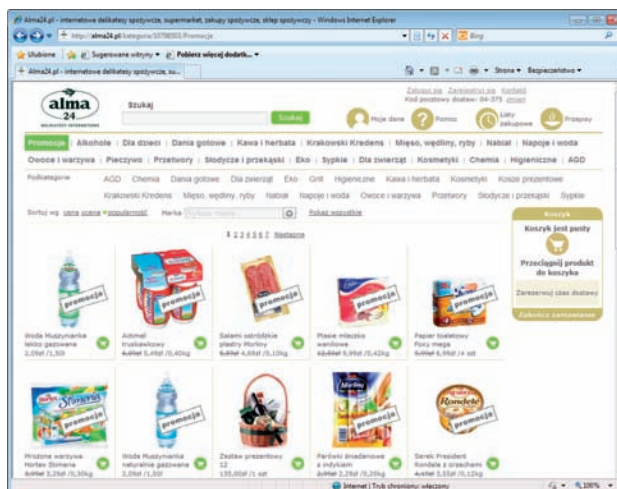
Alma24.pl - internetowe delikatesy spożywcze, supermarket, zakupy spożywcze, sklep spożywczy - Windows Internet Explorer

http://alma24.pl/kategoria/10758/503/Promocje

Bing

Ulubione | Sugerowane witryny ▾ | Pobierz więcej dodatk... ▾

Alma24.pl - internetowe delikatesy spożywcze, su...

Strona ▾ Bezpieczeństwo ▾

alma 24

DELIKATESY INTERNETOWE

Szukaj

Szukaj

Zaloguj się Zarejestruj się Kontakt
Kod pocztowy dostaw: 04-375 zmień

Moje dane | Pomoc | Listy zakupowe | Przepisy

Promocje | Alkohole | Dla dzieci | Dania gotowe | Kawa i herbata | Krakowski Kredens | Mięso, wędliny, ryby | Nabiał | Napoje i woda | Owoce i warzywa | Pieczywo | Przetwory | Słodycze i przekąski | Eko | Sypkie | Dla zwierząt | Kosmetyki | Chemia | Higieniczne | AGD

Podkategorie: AGD Chemia Dania gotowe Dla zwierząt Eko Grill Higieniczne Kawa i herbata Kosmetyki Kosze prezentowe Krakowski Kredens Mięso, wędliny, ryby Nabiał Napoje i woda Owoce i warzywa Przetwory Słodycze i przekąski Sypkie

Sortuj wg: cena ocena popularność Marka: Wybierz markę Pokaż wszystkie

1 2 3 4 5 6 7 Następna

Koszyk
Koszyk jest pusty
Przeciągnij produkt do koszyka
Zarezerwuj czas dostawy
Zakończ zamówienie

promocja

Woda Muszynianka lekko gazowana 2,05zł /1,50l

Actimel truskawkowy 6,05zł 5,49zł /0,40kg

Salami ostródzkie plastry Morliny 5,50zł 4,69zł /0,10kg

Placie mleczko waniliowe 12,80zł 9,99zł /0,42kg

Papier toaletowy Foxy mega 7,99zł 6,99zł /4 szt

Mrożone warzywa Hortex Stimenia 3,99zł 3,29zł /0,30kg

Woda Muszynianka naturalnie gazowana 2,05zł /1,50l

Zestaw prezentowy 12 135,00zł /1 szt

Parówki śniadaniowe z indykiem 2,99zł 2,29zł /0,20kg

Serek President Rondele z orzechami 3,99zł 3,55zł /0,12kg

Stimenia

Rondelé

Internet | Tryb chroniony: włączony

100%